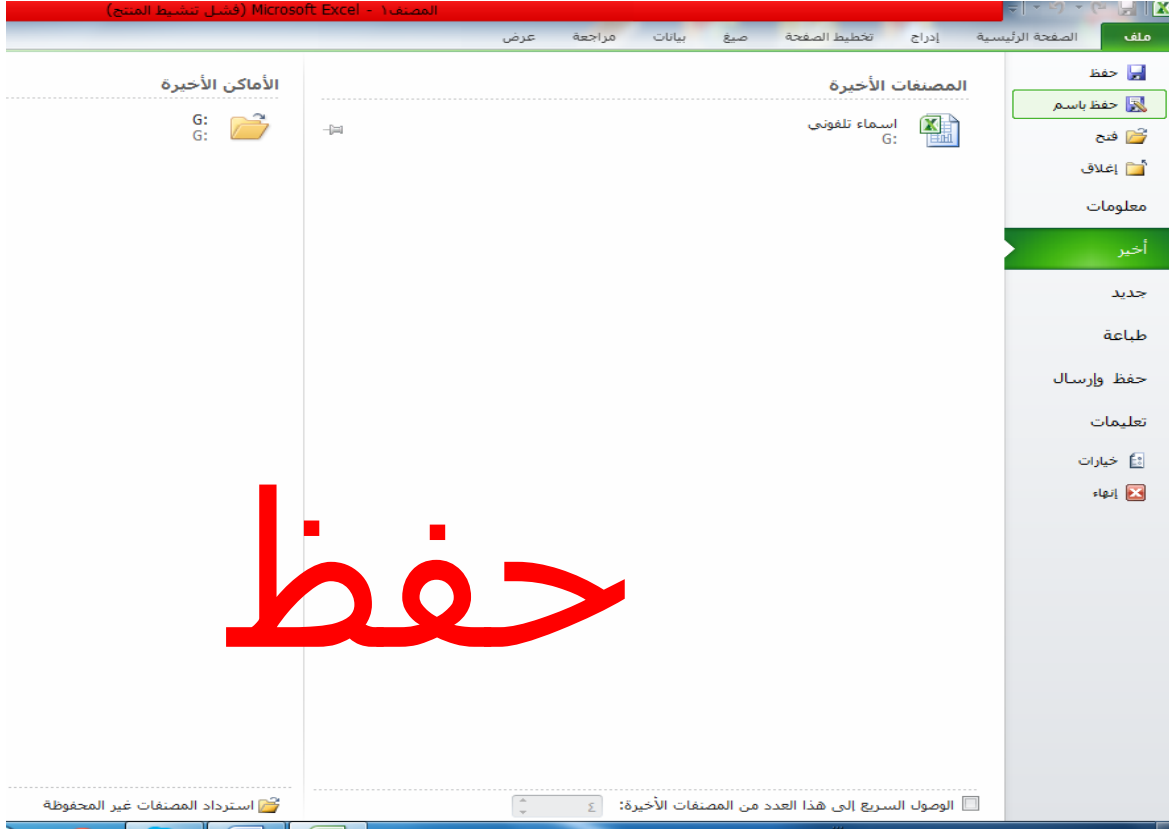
المصنف١ - Microsoft Excel (فشل تنشيط المنتج)

ملف | الصفحة الرئيسية | إدراج | تخطيط الصفحة | صيغ | بيانات | مراجعة | عرض

حفظ
حفظ باسم
فتح
إغلاق
معلومات
أخير
جديد
طباعة
حفظ وإرسال
تعليمات
خيارات
إنهاء

المصنفات الأخيرة

اسماء تلفوني
G:

الأماكن الأخيرة

G:
G:

حفظ

الوصول السريع إلى هذا العدد من المصنفات الأخيرة: ٤

استرداد المصنفات غير المحفوظة